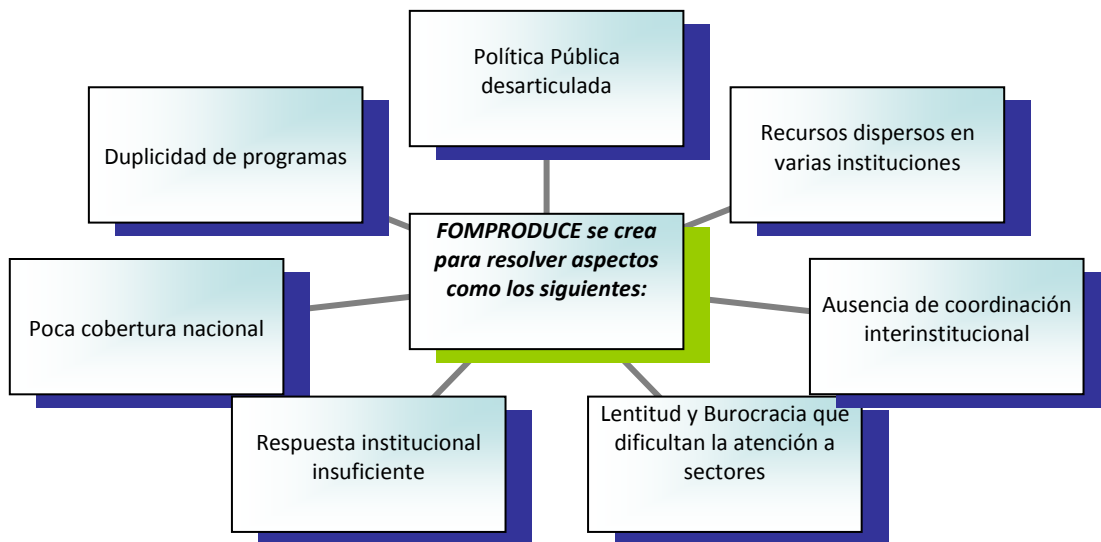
FOMPRODUCE se crea para resolver aspectos como los siguientes:

Política Pública desarticulada

Duplicidad de programas

Recursos dispersos en varias instituciones

Poca cobertura nacional

Ausencia de coordinación interinstitucional

Respuesta institucional insuficiente

Lentitud y Burocracia que dificultan la atención a sectores